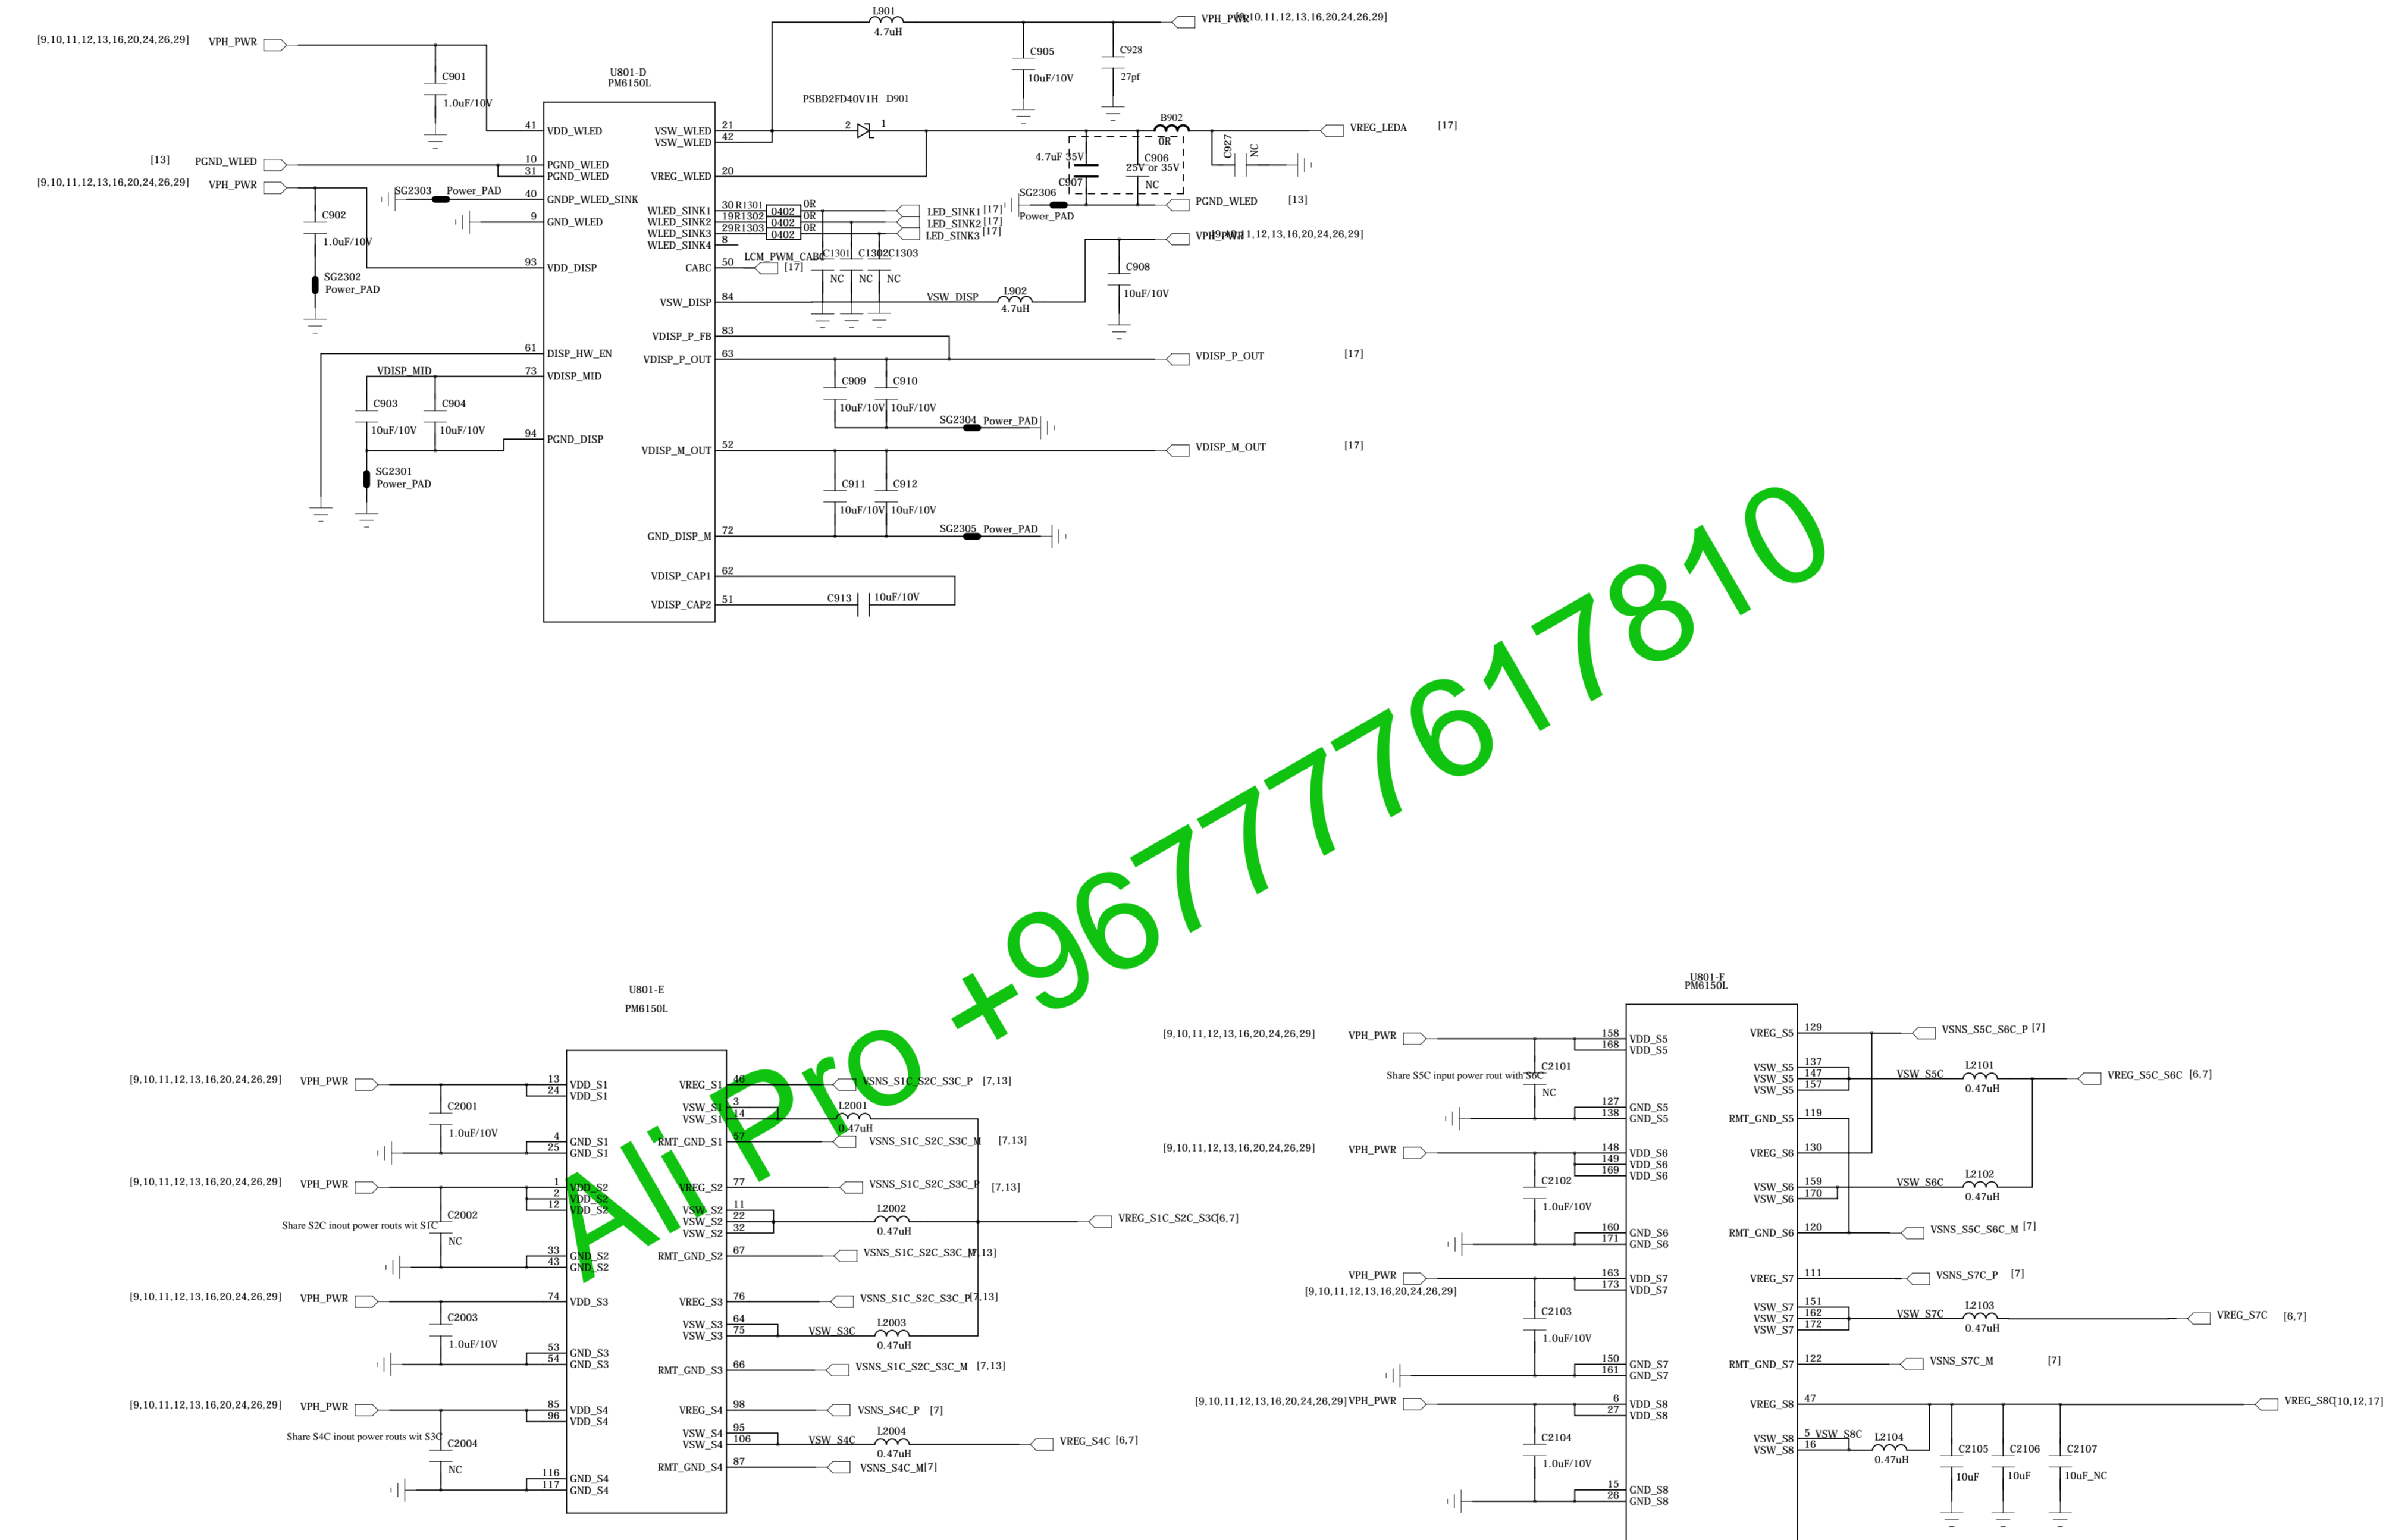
[9,10,11,12,13,16,20,24,26,29] VPH_PWR
C901
1.0uF/10V
U801-D
PM6150L
L901
4.7uH
VPH_PWR [9,10,11,12,13,16,20,24,26,29]
C905
10uF/10V
C928
27pf
PSBD2FD40V1H D901
41 VDD_WLED
VSW_WLED 21
VSW_WLED 42
2 1
B902
0R
VREG_LEDA [17]
[13] PGND_WLED
10 PGND_WLED
31 PGND_WLED
VREG_WLED 20
4.7uF 35V
C906
25V or 35V
C907
NC
C927
NC
[9,10,11,12,13,16,20,24,26,29] VPH_PWR
SG2303 Power_PAD
40 GNDP_WLED_SINK
9 GND_WLED
C902
1.0uF/10V
WLED_SINK1 30 R1301 0402 0R
WLED_SINK2 19 R1302 0402 0R
WLED_SINK3 29 R1303 0402 0R
WLED_SINK4 8
LED_SINK1 [17]
LED_SINK2 [17]
LED_SINK3 [17]
SG2306
Power_PAD
PGND_WLED [13]
VPH_PWR [9,10,11,12,13,16,20,24,26,29]
93 VDD_DISP
CABC 50
LCM_PWM_CABC [17]
C1301 C1302 C1303
NC NC NC
C908
10uF/10V
SG2302
Power_PAD
VSW_DISP 84
VSW_DISP
L902
4.7uH
VDISP_P_FB 83
61 DISP_HW_EN
VDISP_P_OUT 63
VDISP_P_OUT [17]
VDISP_MID
73 VDISP_MID
C909
10uF/10V
C910
10uF/10V
C903
10uF/10V
C904
10uF/10V
SG2304 Power_PAD
94 PGND_DISP
VDISP_M_OUT 52
VDISP_M_OUT [17]
SG2301
Power_PAD
C911
10uF/10V
C912
10uF/10V
GND_DISP_M 72
SG2305 Power_PAD
VDISP_CAP1 62
VDISP_CAP2 51
C913 10uF/10V
Ali Pro +967777617810
U801-E
PM6150L
[9,10,11,12,13,16,20,24,26,29] VPH_PWR
13 VDD_S1
24 VDD_S1
C2001
1.0uF/10V
4 GND_S1
25 GND_S1
VREG_S1 46
VSW_S1 3
VSW_S1 14
L2001
0.47uH
RMT_GND_S1 57
VSNS_S1C_S2C_S3C_P [7,13]
VSNS_S1C_S2C_S3C_M [7,13]
[9,10,11,12,13,16,20,24,26,29] VPH_PWR
1 VDD_S2
2 VDD_S2
12 VDD_S2
C2002
Share S2C inout power routs wit S1C
NC
33 GND_S2
43 GND_S2
VREG_S2 77
VSNS_S1C_S2C_S3C_P [7,13]
VSW_S2 11
VSW_S2 22
VSW_S2 32
L2002
0.47uH
VREG_S1C_S2C_S3C [6,7]
RMT_GND_S2 67
VSNS_S1C_S2C_S3C_M [7,13]
[9,10,11,12,13,16,20,24,26,29] VPH_PWR
74 VDD_S3
C2003
1.0uF/10V
53 GND_S3
54 GND_S3
VREG_S3 76
VSNS_S1C_S2C_S3C_P [7,13]
VSW_S3 64
VSW_S3 75
VSW_S3C
L2003
0.47uH
RMT_GND_S3 66
VSNS_S1C_S2C_S3C_M [7,13]
[9,10,11,12,13,16,20,24,26,29] VPH_PWR
85 VDD_S4
96 VDD_S4
C2004
Share S4C inout power routs wit S3C
NC
116 GND_S4
117 GND_S4
VREG_S4 98
VSNS_S4C_P [7]
VSW_S4 95
VSW_S4 106
VSW_S4C
L2004
0.47uH
VREG_S4C [6,7]
RMT_GND_S4 87
VSNS_S4C_M [7]
U801-F
PM6150L
[9,10,11,12,13,16,20,24,26,29] VPH_PWR
158 VDD_S5
168 VDD_S5
C2101
Share S5C input power rout with S6C
NC
127 GND_S5
138 GND_S5
VREG_S5 129
VSNS_S5C_S6C_P [7]
VSW_S5 137
VSW_S5 147
VSW_S5 157
VSW_S5C
L2101
0.47uH
VREG_S5C_S6C [6,7]
RMT_GND_S5 119
[9,10,11,12,13,16,20,24,26,29] VPH_PWR
148 VDD_S6
149 VDD_S6
169 VDD_S6
C2102
1.0uF/10V
VREG_S6 130
VSW_S6 159
VSW_S6 170
VSW_S6C
L2102
0.47uH
160 GND_S6
171 GND_S6
RMT_GND_S6 120
VSNS_S5C_S6C_M [7]
VPH_PWR
[9,10,11,12,13,16,20,24,26,29]
163 VDD_S7
173 VDD_S7
C2103
1.0uF/10V
VREG_S7 111
VSNS_S7C_P [7]
VSW_S7 151
VSW_S7 162
VSW_S7 172
VSW_S7C
L2103
0.47uH
VREG_S7C [6,7]
150 GND_S7
161 GND_S7
RMT_GND_S7 122
VSNS_S7C_M [7]
[9,10,11,12,13,16,20,24,26,29] VPH_PWR
6 VDD_S8
27 VDD_S8
C2104
1.0uF/10V
VREG_S8 47
VREG_S8C [10,12,17]
VSW_S8 5
VSW_S8 16
VSW_S8C
L2104
0.47uH
C2105 10uF
C2106 10uF
C2107 10uF_NC
15 GND_S8
26 GND_S8